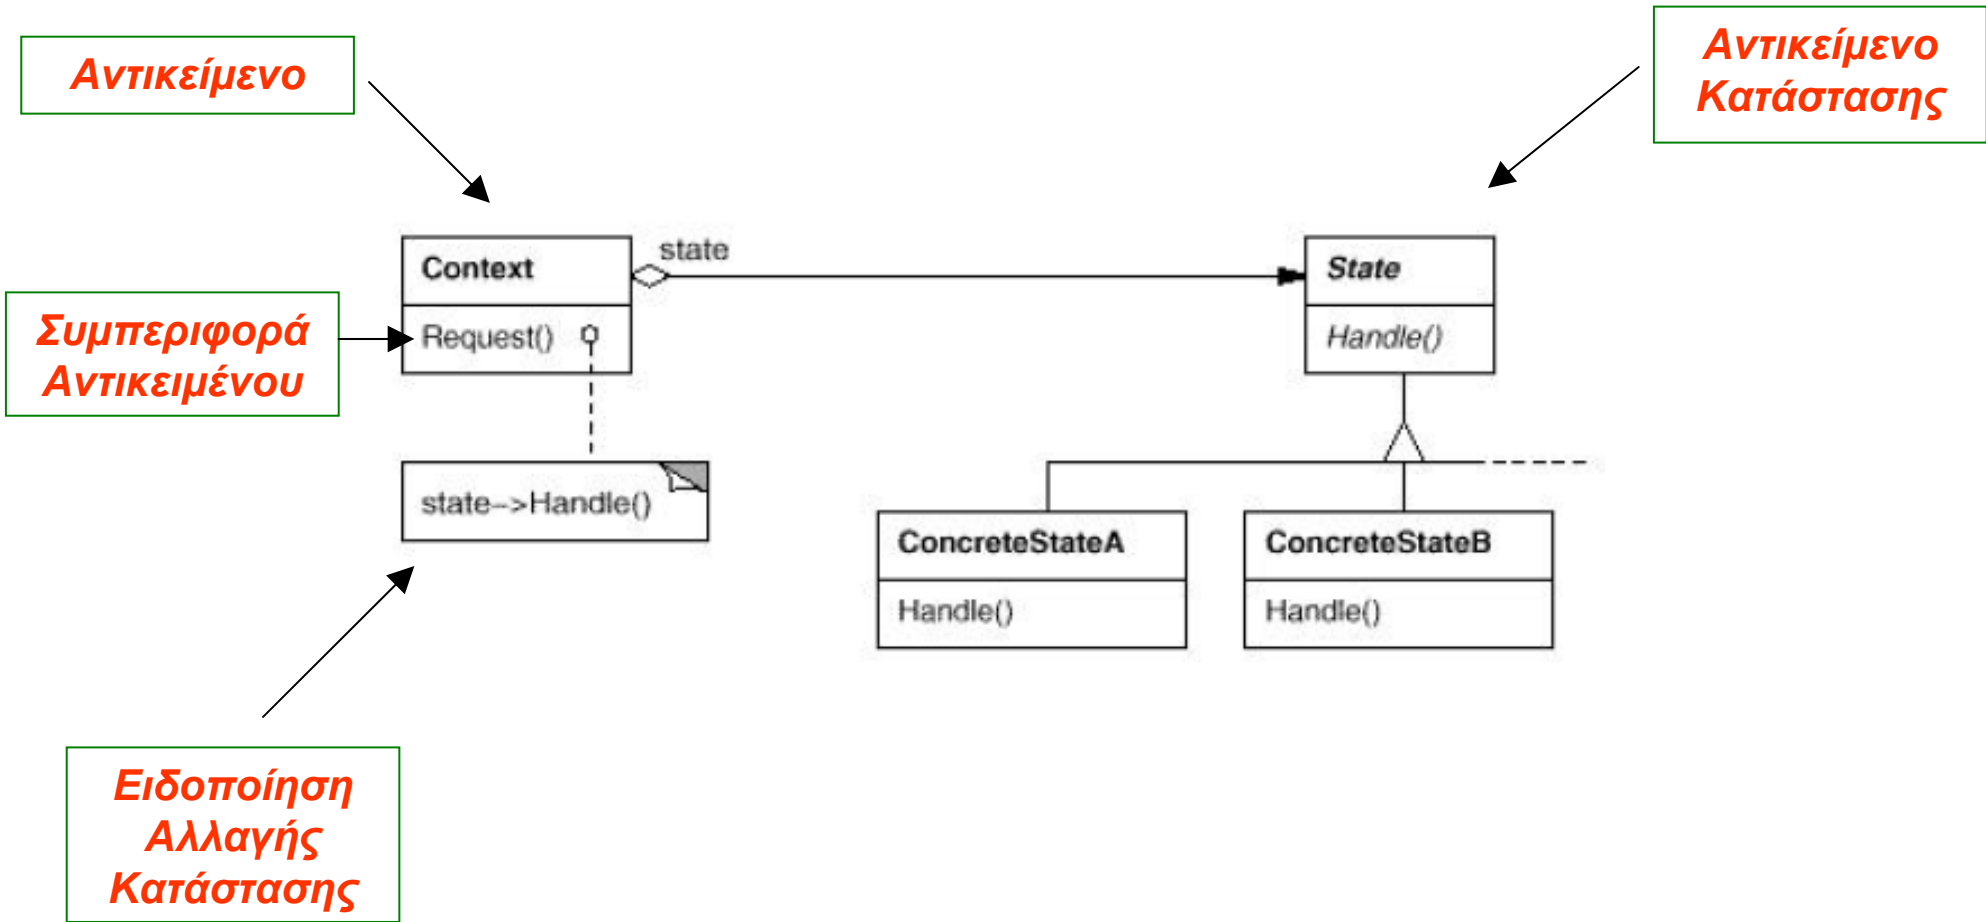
Αντικείμενο

Αντικείμενο Κατάστασης

Context

state

State

Συμπεριφορά Αντικειμένου

Request()

Handle()

state–>Handle()

ConcreteStateA

Handle()

ConcreteStateB

Handle()

Ειδοποίηση Αλλαγής Κατάστασης